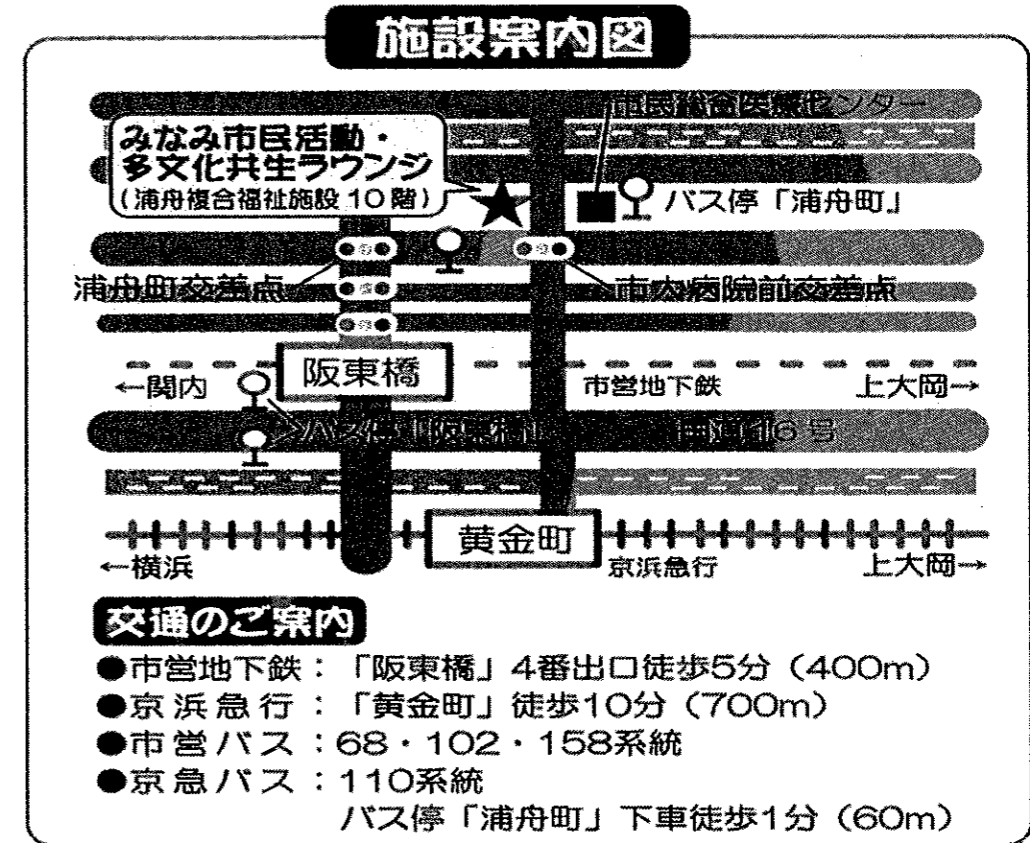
施設案内図

市民総合医療センター

みなみ市民活動・多文化共生ラウンジ
(浦舟複合福祉施設10階)

バス停「浦舟町」

浦舟町交差点

市大病院前交差点

←関内

阪東橋

市営地下鉄

上大岡→

バス停「阪東橋」

国道16号

黄金町

←横浜

京浜急行

上大岡→

交通のご案内
●市営地下鉄:「阪東橋」4番出口徒歩5分(400m)
●京浜急行:「黄金町」徒歩10分(700m)
●市営バス:68・102・158系統
●京急バス:110系統
バス停「浦舟町」下車徒歩1分(60m)